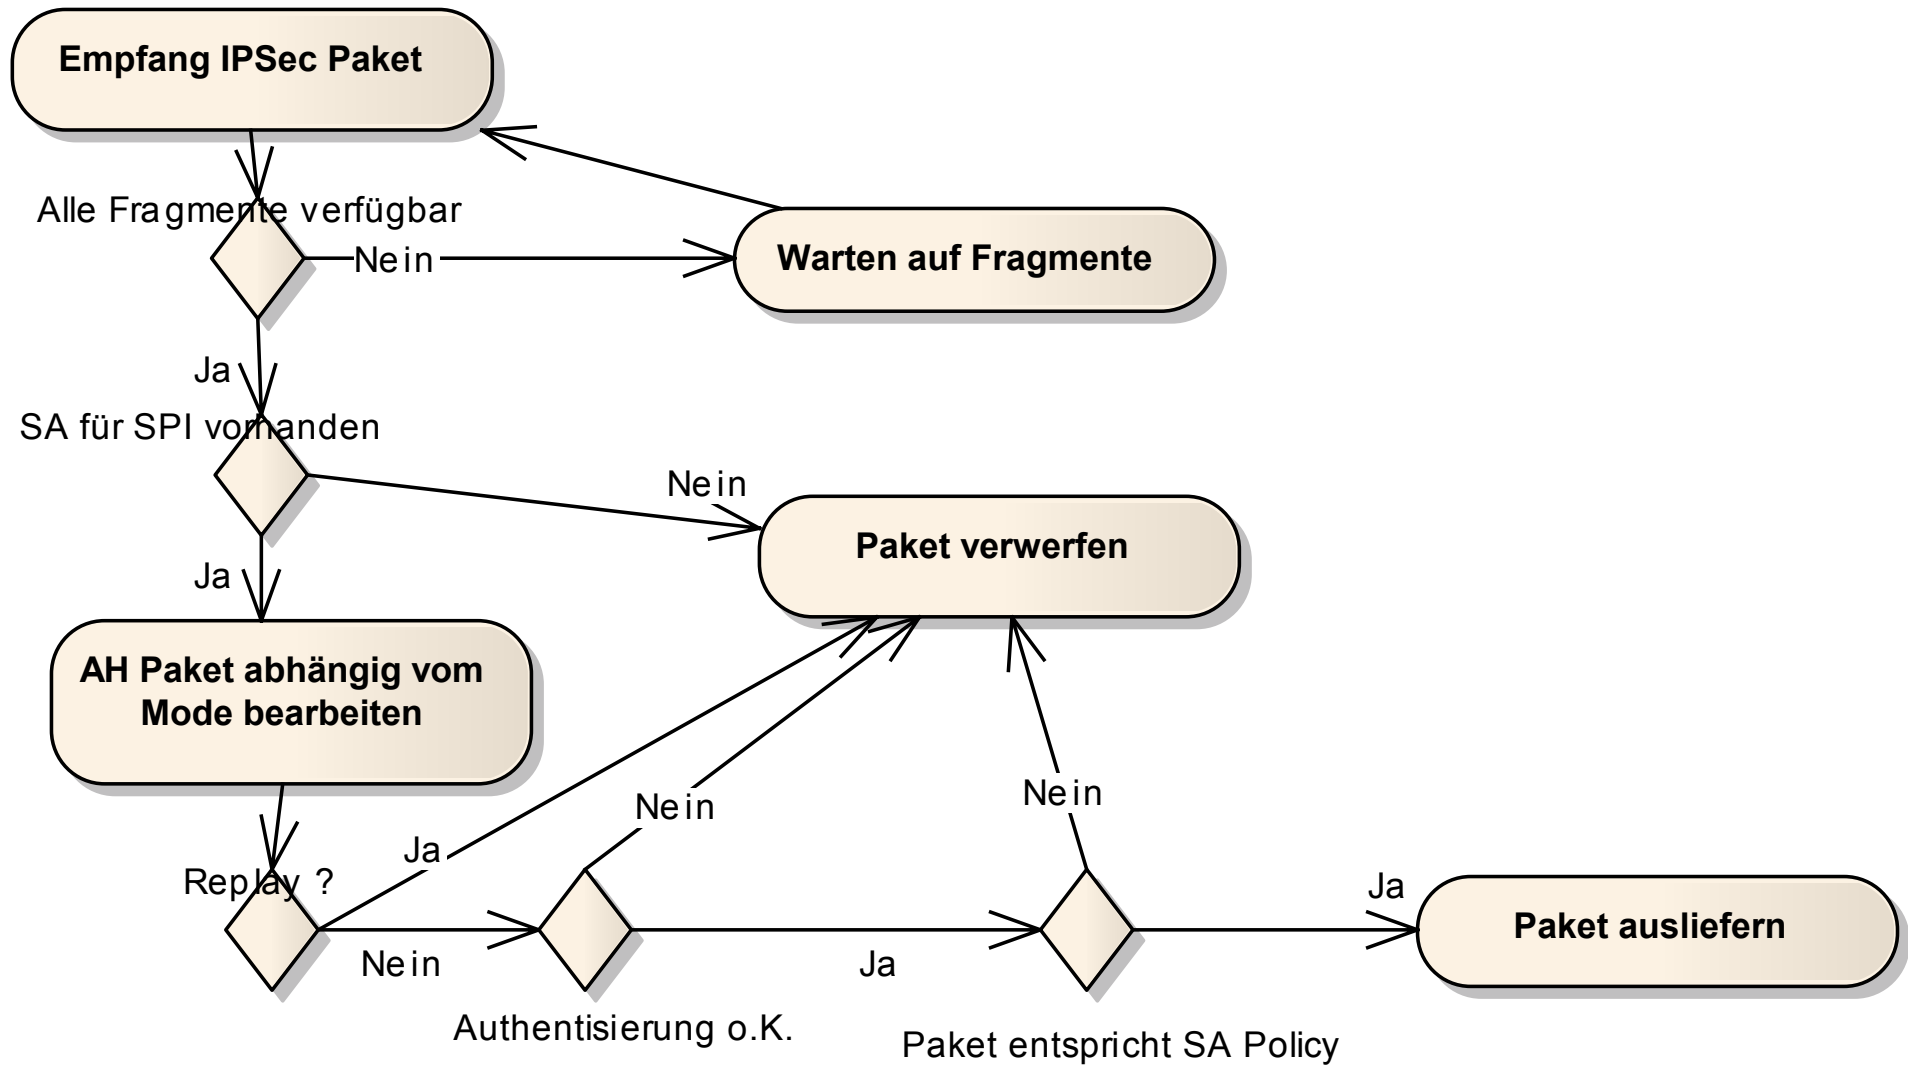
Empfang IPSec Paket

Alle Fragmente verfügbar

Nein

Warten auf Fragmente

Ja

SA für SPI vorhanden

Nein

Paket verwerfen

Ja

AH Paket abhängig vom Mode bearbeiten

Nein

Nein

Ja

Replay ?

Ja

Nein

Ja

Paket ausliefern

Authentisierung o.K.

Paket entspricht SA Policy